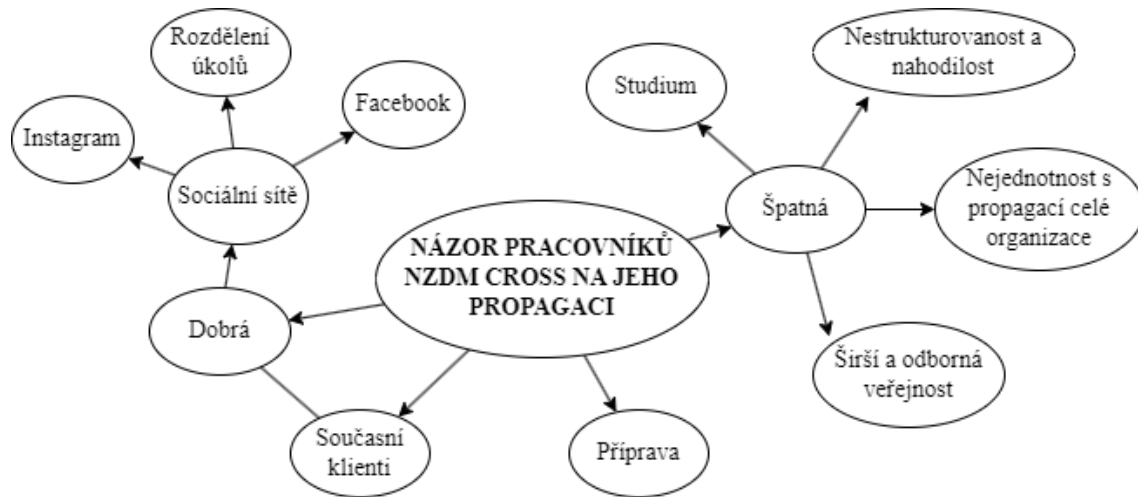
NÁZOR PRACOVNÍKŮ NZDM CROSS NA JEHO PROPAGACI

Dobrá

Sociální sítě

Instagram

Rozdělení úkolů

Facebook

Současní klienti

Příprava

Špatná

Studium

Nestrukturovanost a nahodilost

Nejednotnost s propagací celé organizace

Širší a odborná veřejnost